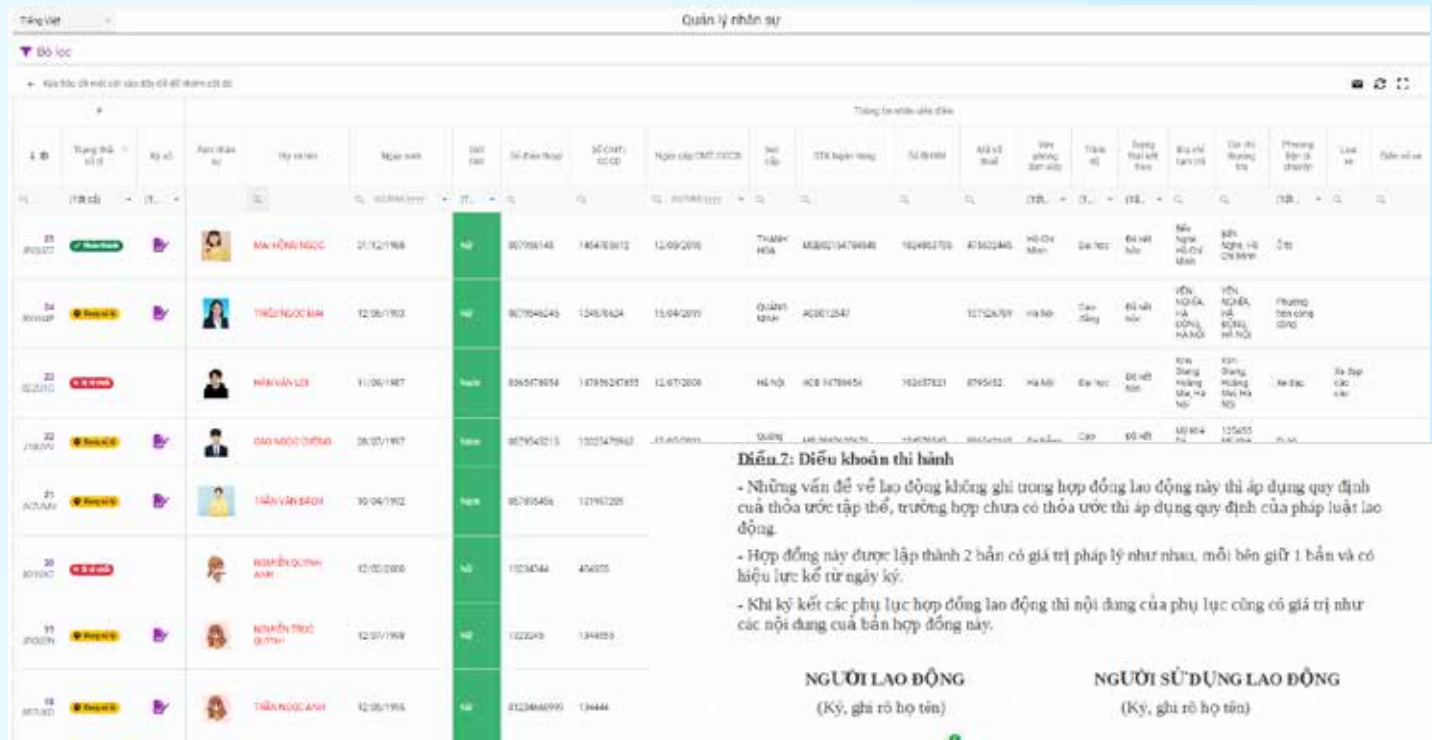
Tiếng Việt

Quản lý nhân sự

Bộ lọc

Thông tin nhân viên

| ID | Trạng thái | Ký số | Ảnh nhân sự | Họ và tên | Ngày sinh | Giới tính | Số điện thoại | Số CMT/CCCD | Ngày cấp CMT/CCCD | Nơi cấp | STK Ngân hàng | Số BHXH | Mã số thuế | Văn phòng làm việc | Trình độ | Trạng thái kết hôn | Địa chỉ tạm trú | Địa chỉ thường trú | Phương tiện di chuyển | Loại xe | Biển số xe |
|---|---|---|---|---|---|---|---|---|---|---|---|---|---|---|---|---|---|---|---|---|---|
| 25 | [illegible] | | | MAI HỒNG NGỌC | 21/12/1988 | Nữ | 0077956145 | 1454783612 | 12/09/2016 | THANH HÓA | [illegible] | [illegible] | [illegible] | Hồ Chí Minh | Đại học | Đã kết hôn | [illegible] | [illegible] | Ô tô | | |
| 24 | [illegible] | | | TRIỆU NGỌC MAI | 12/06/1993 | Nữ | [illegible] | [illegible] | 15/04/2011 | QUẢNG NINH | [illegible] | | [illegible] | Hà Nội | Cao đẳng | Đã kết hôn | VĂN KHÊ, HÀ ĐÔNG, HÀ NỘI | VĂN KHÊ, HÀ ĐÔNG, HÀ NỘI | Phương tiện công cộng | | |
| 23 | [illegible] | | | PHAN VĂN LỢI | 11/06/1987 | Nam | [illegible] | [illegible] | 12/07/2009 | Hà Nội | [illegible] | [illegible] | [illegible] | Hà Nội | Đại học | Đã kết hôn | Kim Giang Hoàng Mai Hà Nội | Kim Giang Hoàng Mai Hà Nội | Xe đạp | | |
| 22 | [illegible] | | | CAO NGỌC CƯỜNG | 28/07/1997 | Nam | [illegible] | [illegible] | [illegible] | Quảng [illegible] | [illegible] | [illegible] | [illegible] | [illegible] | Cao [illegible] | Đã kết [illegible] | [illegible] | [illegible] | | | |
| 21 | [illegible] | | | TRẦN VĂN BÁCH | 10/04/1992 | Nam | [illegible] | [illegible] | | | | | | | | | | | | | |
| 20 | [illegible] | | | NGUYỄN QUỲNH ANH | 12/02/2000 | Nữ | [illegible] | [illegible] | | | | | | | | | | | | | |
| 11 | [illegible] | | | NGUYỄN TRÚC QUỲNH | 12/07/1998 | Nữ | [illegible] | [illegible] | | | | | | | | | | | | | |
| 10 | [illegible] | | | TRẦN NGỌC ANH | 12/06/1995 | Nữ | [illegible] | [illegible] | | | | | | | | | | | | | |

Điều 7: Điều khoản thi hành

- Những vấn đề về lao động không ghi trong hợp đồng lao động này thì áp dụng quy định của thỏa ước tập thể, trường hợp chưa có thỏa ước thì áp dụng quy định của pháp luật lao động.

- Hợp đồng này được lập thành 2 bản có giá trị pháp lý như nhau, mỗi bên giữ 1 bản và có hiệu lực kể từ ngày ký.

- Khi ký kết các phụ lục hợp đồng lao động thì nội dung của phụ lục cũng có giá trị như các nội dung của bản hợp đồng này.

NGƯỜI LAO ĐỘNG
(Ký, ghi rõ họ tên)

NGƯỜI SỬ DỤNG LAO ĐỘNG
(Ký, ghi rõ họ tên)